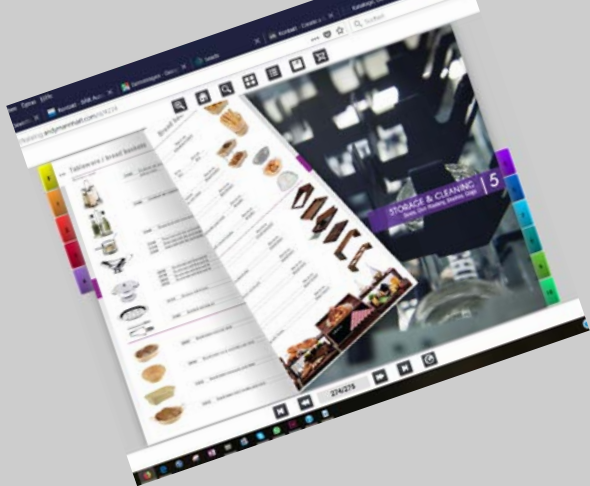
Tablo Yardım
Kontakt - ARM Audio
Sanalaktgabi - Geco
Kontakt - Create a
Katalogu
Ara
andymarshhart.com/4/8/274
Tableware / Bread Baskets
Bread Bas
STORAGE & CLEANING
Boxes, Dish Racks, Baskets, Bags
5
274/275